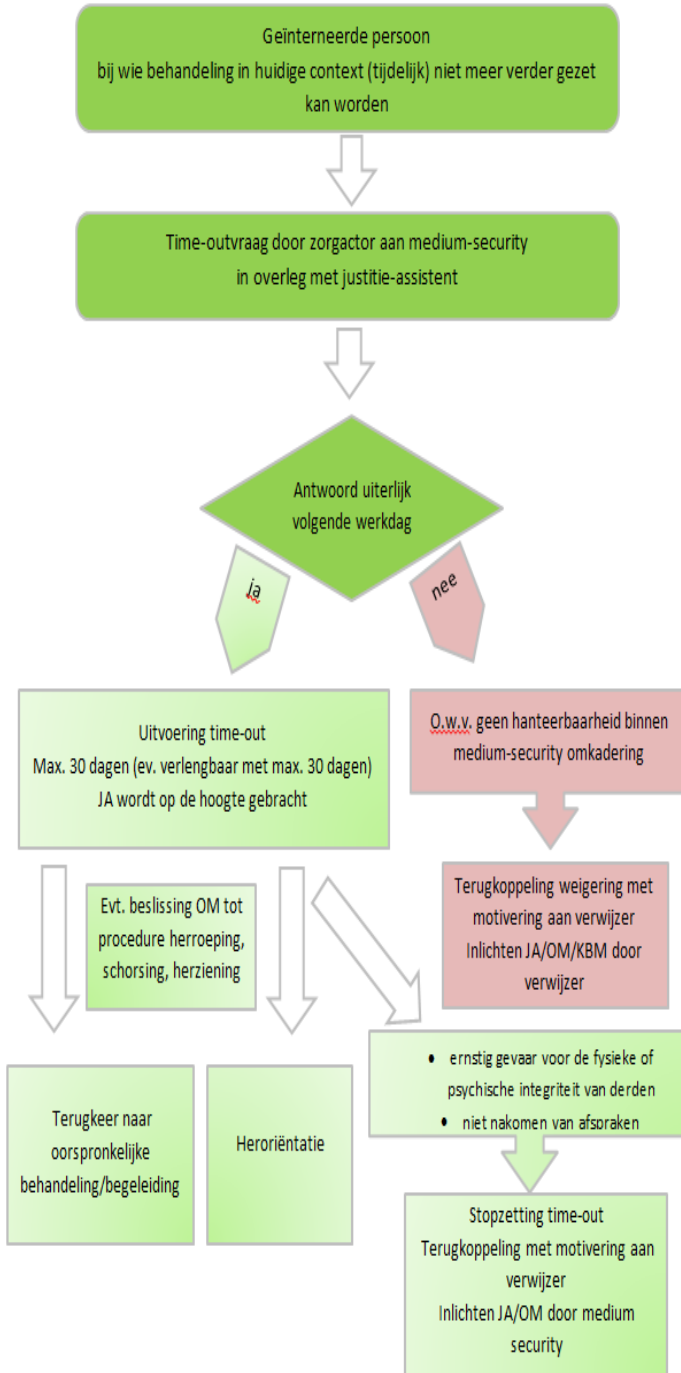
Geïnterneerde persoon
bij wie behandeling in huidige context (tijdelijk) niet meer verder gezet kan worden

Time-outvraag door zorgactor aan medium-security
in overleg met justitie-assistent

Antwoord uiterlijk volgende werkdag

ja

nee

Uitvoering time-out
Max. 30 dagen (ev. verlengbaar met max. 30 dagen)
JA wordt op de hoogte gebracht

O.w.v. geen hanteerbaarheid binnen medium-security omkadering

Evt. beslissing OM tot procedure herroeping, schorsing, herziening

Terugkoppeling weigering met motivering aan verwijzer
Inlichten JA/OM/KBM door verwijzer

- ernstig gevaar voor de fysieke of psychische integriteit van derden
- niet nakomen van afspraken

Terugkeer naar oorspronkelijke behandeling/begeleiding

Heroriëntatie

Stopzetting time-out
Terugkoppeling met motivering aan verwijzer
Inlichten JA/OM door medium security